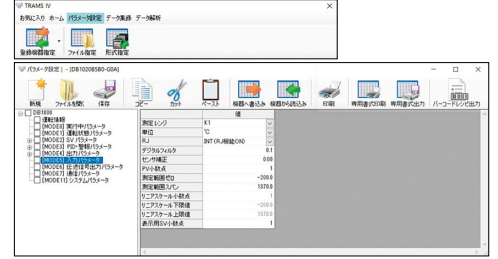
TRAMS IV

お気に入り ホーム パラメータ設定 データ集録 データ解析

登録機器指定 ファイル指定 形式指定

パラメータ設定 - [DB1020B5B0-G0A]

新規 ファイルを開く 保存 コピー カット ペースト 機器へ書込み 機器から読込み 印刷 専用書式印刷 専用書式出力 バーコードレシピ出力

DB1020
運転情報
[MODE0] 運転中パラメータ
[MODE1] 運転状態パラメータ
[MODE2] SV パラメータ
[MODE3] アラーム/警報パラメータ
[MODE4] 出力パラメータ
[MODE5] 入力パラメータ
[MODE6] 伝送信号出力パラメータ
[MODE7] 通信パラメータ
[MODE11] システムパラメータ

| | 値 |
|---|---|
| 測定レンジ | K1 |
| 単位 | ℃ |
| RJ | INT (RJ補償ON) |
| デジタルフィルタ | 0.1 |
| センサ補正 | 0.00 |
| PVル数点 | 1 |
| 測定範囲ゼロ | -200.0 |
| 測定範囲スパン | 1370.0 |
| リニアスケール小数点 | |
| リニアスケール 下限値 | -200.0 |
| リニアスケール 上限値 | 1370.0 |
| 表示用SV小数点 | 1 |